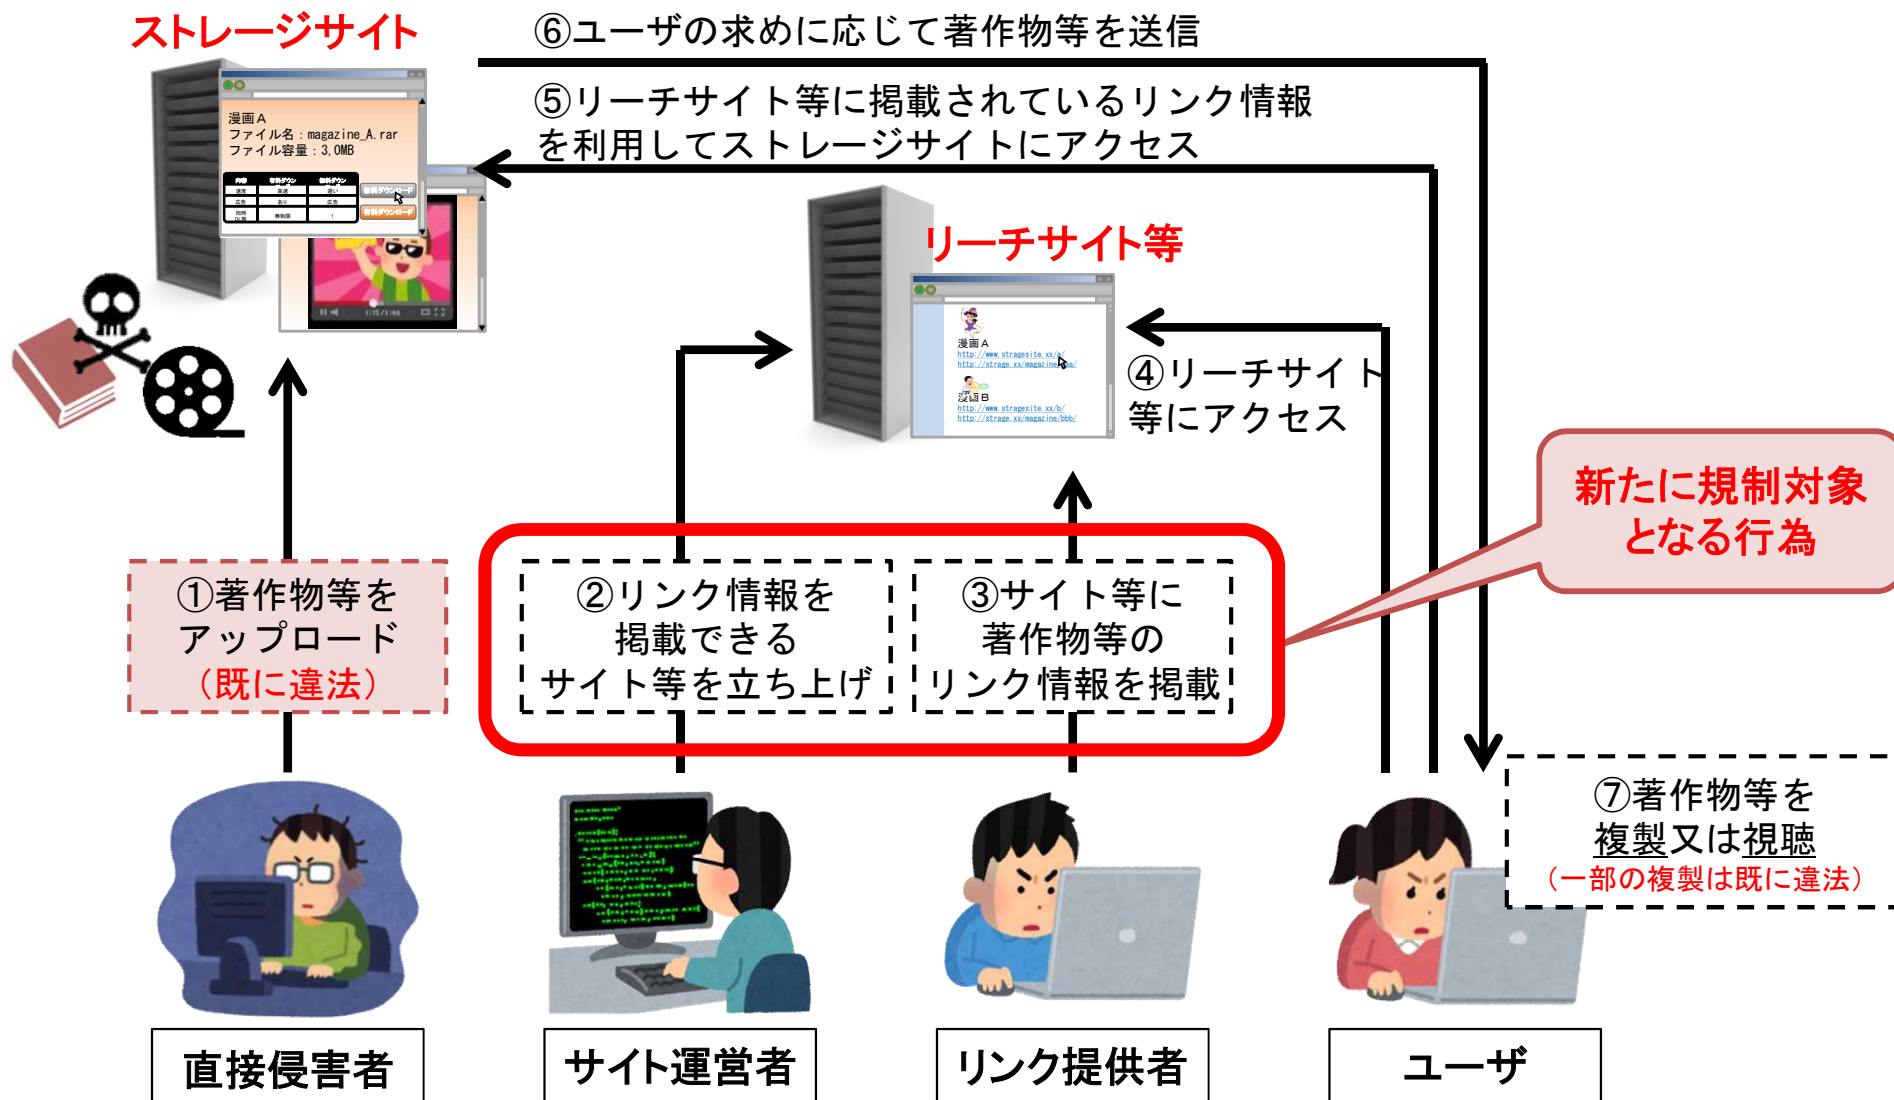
ストレージサイト

⑥ユーザの求めに応じて著作物等を送信

⑤リーチサイト等に掲載されているリンク情報を利用してストレージサイトにアクセス

漫画A
ファイル名：magazine_A.rar
ファイル容量：3,0MB

リーチサイト等

漫画A
http://www.stragesite.xx/a/
http://strage.xx/magazine/aaa/
漫画B
http://www.stragesite.xx/b/
http://strage.xx/magazine/bbb/

④リーチサイト等にアクセス

新たに規制対象となる行為

①著作物等をアップロード
（既に違法）

②リンク情報を掲載できるサイト等を立ち上げ

③サイト等に著作物等のリンク情報を掲載

⑦著作物等を複製又は視聴
（一部の複製は既に違法）

直接侵害者

サイト運営者

リンク提供者

ユーザ